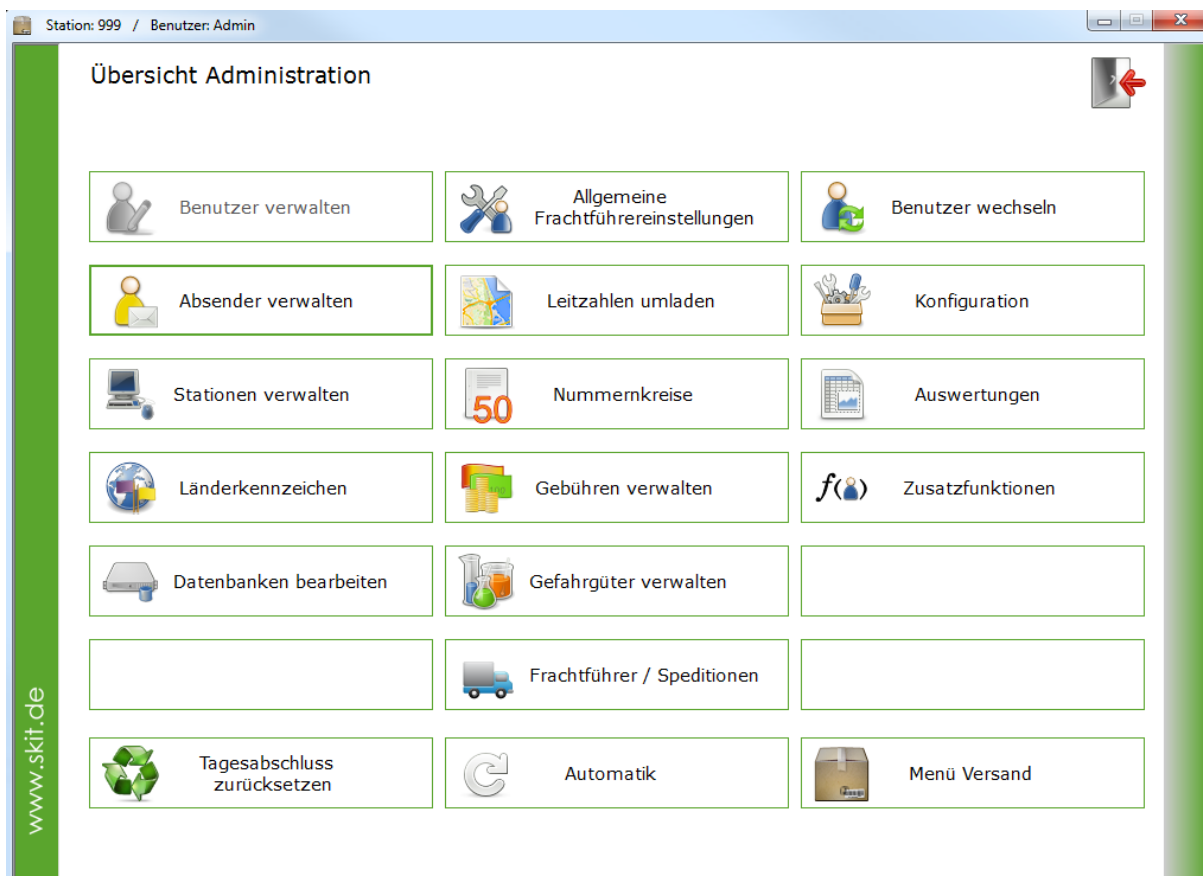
Station: 999 / Benutzer: Admin

www.skit.de

Übersicht Administration

Benutzer verwalten

Allgemeine Frachtführereinstellungen

Benutzer wechseln

Absender verwalten

Leitzahlen umladen

Konfiguration

Stationen verwalten

50

Nummernkreise

Auswertungen

Länderkennzeichen

Gebühren verwalten

Zusatzfunktionen

Datenbanken bearbeiten

Gefahrgüter verwalten

Frachtführer / Speditionen

Tagesabschluss zurücksetzen

Automatik

Menü Versand